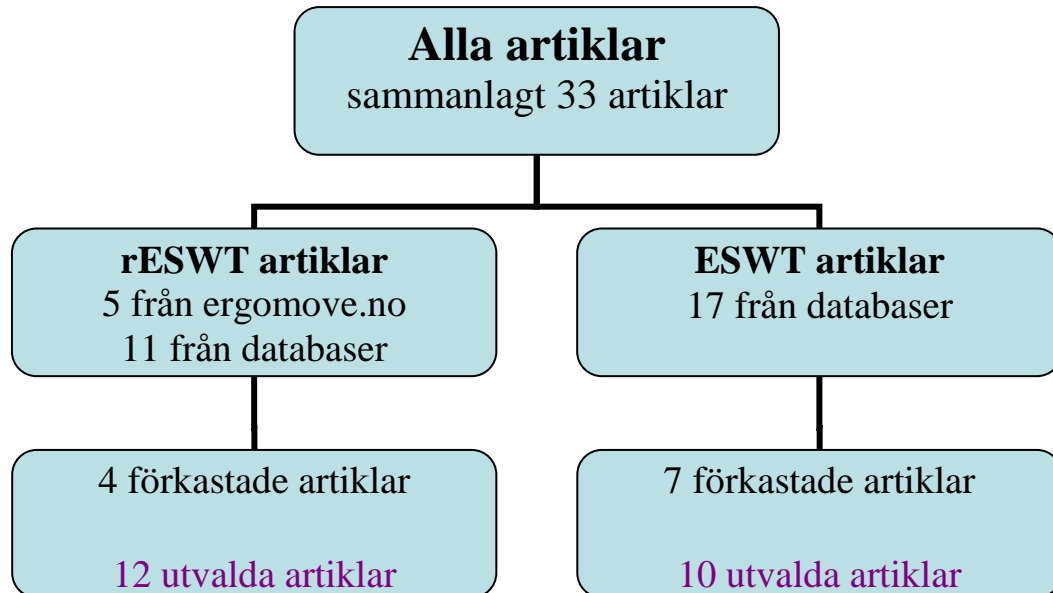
**Alla artiklar**
sammanlagt 33 artiklar

**rESWT artiklar**
5 från ergomove.no
11 från databaser

**ESWT artiklar**
17 från databaser

4 förkastade artiklar

12 utvalda artiklar

7 förkastade artiklar

10 utvalda artiklar